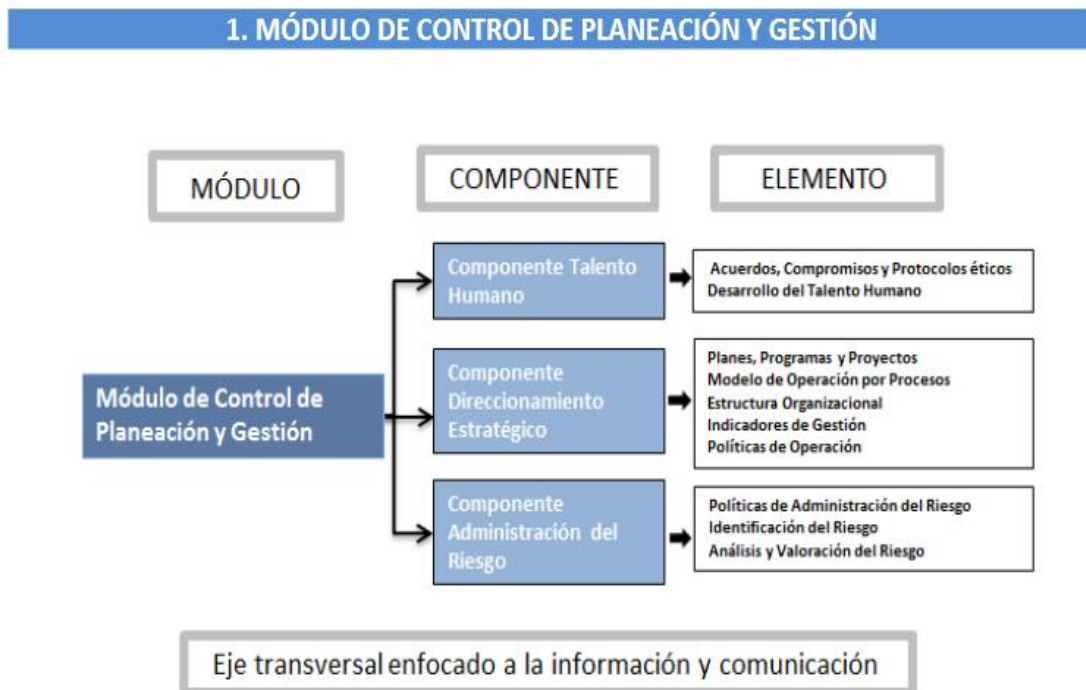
1. MÓDULO DE CONTROL DE PLANEACIÓN Y GESTIÓN

MÓDULO

COMPONENTE

ELEMENTO

Módulo de Control de Planeación y Gestión

Componente Talento Humano

Acuerdos, Compromisos y Protocolos éticos
Desarrollo del Talento Humano

Componente Direccionamiento Estratégico

Planes, Programas y Proyectos
Modelo de Operación por Procesos
Estructura Organizacional
Indicadores de Gestión
Políticas de Operación

Componente Administración del Riesgo

Políticas de Administración del Riesgo
Identificación del Riesgo
Análisis y Valoración del Riesgo

Eje transversal enfocado a la información y comunicación